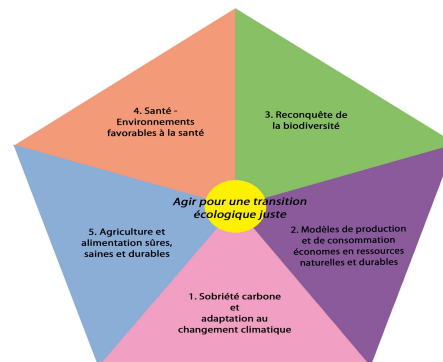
4. Santé - Environnements favorables à la santé

3. Reconquête de la biodiversité

Agir pour une transition écologique juste

5. Agriculture et alimentation sûres, saines et durables

2. Modèles de production et de consommation économes en ressources naturelles et durables

1. Sobriété carbone et adaptation au changement climatique